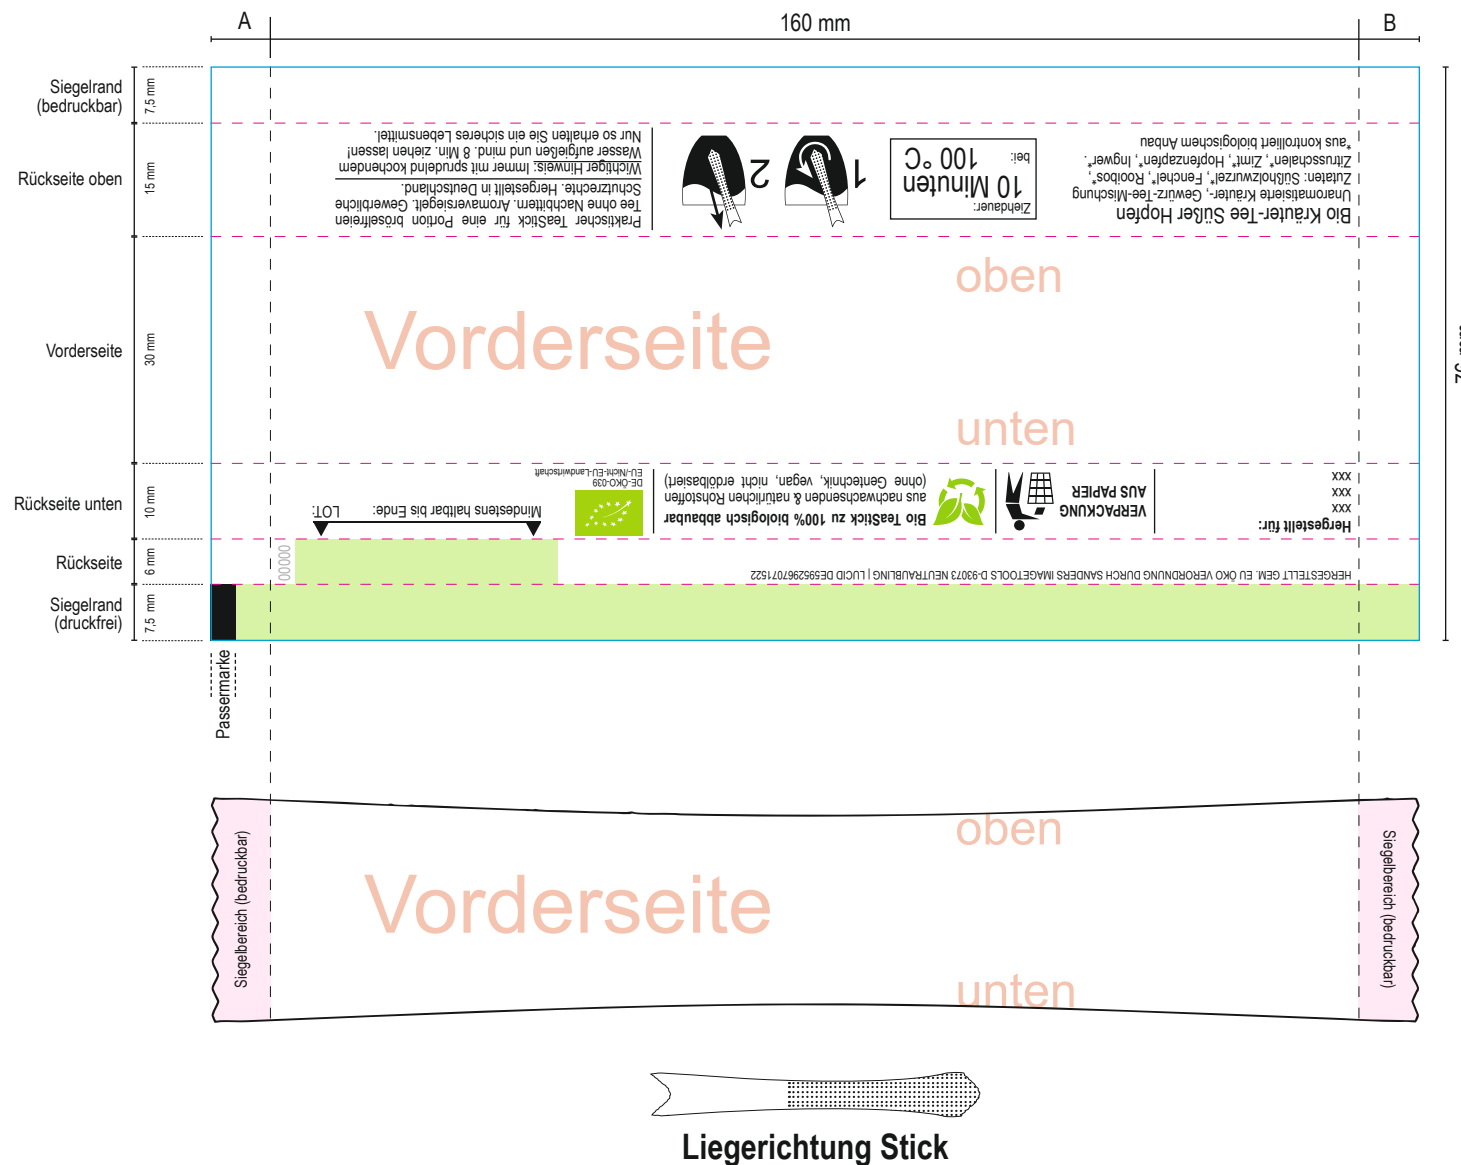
A

160 mm

B

Siegelrand (bedruckbar)

7,5 mm

Rückseite oben

15 mm

Bio Kräuter-Tee Süßer Hopfen
Unaromatisierte Kräuter-, Gewürz-Tee-Mischung
Zutaten: Süßholzwurzel*, Fenchel*, Rooibos*, Zitrusschalen*, Zimt*, Hopfenzapfen*, Ingwer*.
*aus kontrolliert biologischem Anbau

Ziehdauer:
10 Minuten
bei:
100 °C

1

2

Praktischer TeaStick für eine Portion bröselfreien Tee ohne Nachbittern. Aromaversiegelt. Gewerbliche Schutzrechte. Hergestellt in Deutschland.
Wichtiger Hinweis: Immer mit sprudelnd kochendem Wasser aufgießen und mind. 8 Min. ziehen lassen! Nur so erhalten Sie ein sicheres Lebensmittel.

Vorderseite

30 mm

oben

Vorderseite

unten

Rückseite unten

10 mm

Hergestellt für:
xxx
xxx
xxx

VERPACKUNG AUS PAPIER

Bio TeaStick zu 100% biologisch abbaubar aus nachwachsenden & natürlichen Rohstoffen (ohne Gentechnik, vegan, nicht erdölbasiert)

DE-ÖKO-039
EU-/Nicht-EU-Landwirtschaft

Mindestens haltbar bis Ende:
LOT:

Rückseite

6 mm

HERGESTELLT GEM. EU ÖKO VERORDNUNG DURCH SANDERS IMAGETOOLS D-93073 NEUTRAUBLING | LUCID DE5952967071522

00000

Siegelrand (druckfrei)

7,5 mm

Passermarke

oben

Siegelbereich (bedruckbar)

Vorderseite

Siegelbereich (bedruckbar)

unten

Liegerichtung Stick